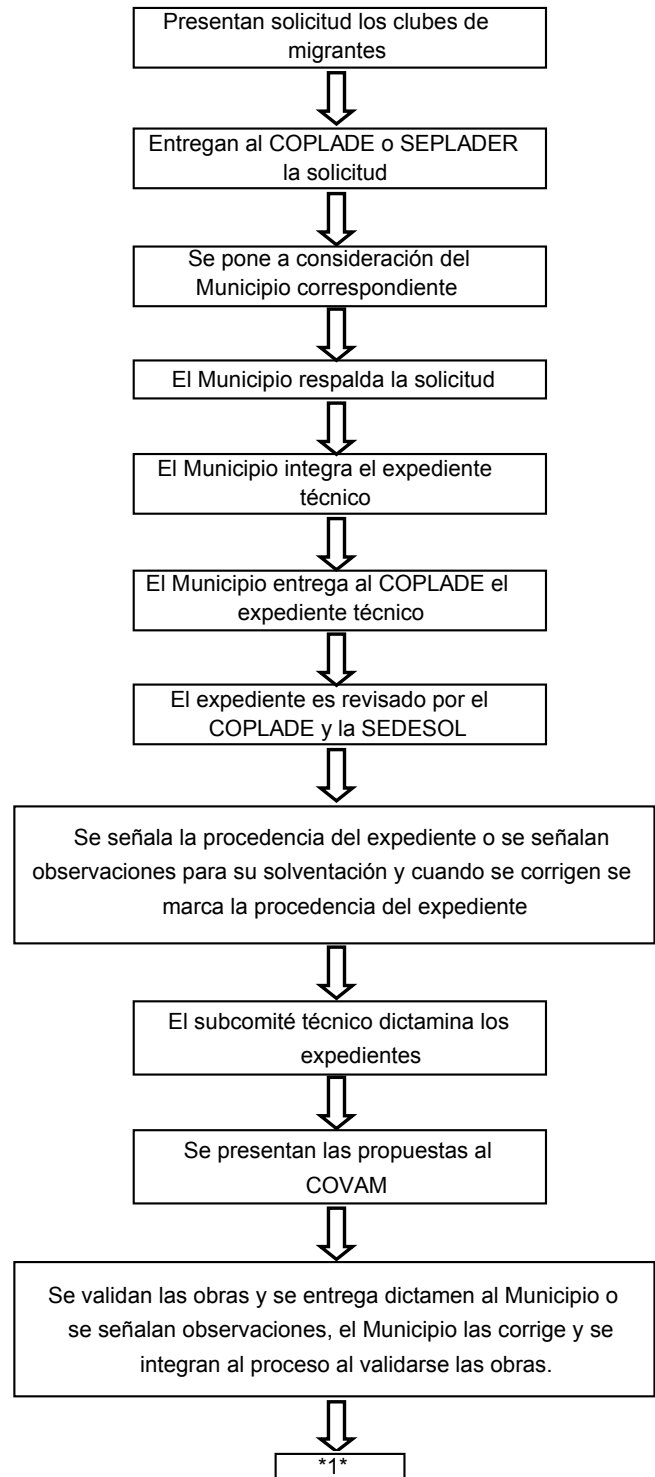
Presentan solicitud los clubes de migrantes

Entregan al COPLADE o SEPLADER la solicitud

Se pone a consideración del Municipio correspondiente

El Municipio respalda la solicitud

El Municipio integra el expediente técnico

El Municipio entrega al COPLADE el expediente técnico

El expediente es revisado por el COPLADE y la SEDESOL

Se señala la procedencia del expediente o se señalan observaciones para su solventación y cuando se corrigen se marca la procedencia del expediente

El subcomité técnico dictamina los expedientes

Se presentan las propuestas al COVAM

Se validan las obras y se entrega dictamen al Municipio o se señalan observaciones, el Municipio las corrige y se integran al proceso al validarse las obras.

*1*